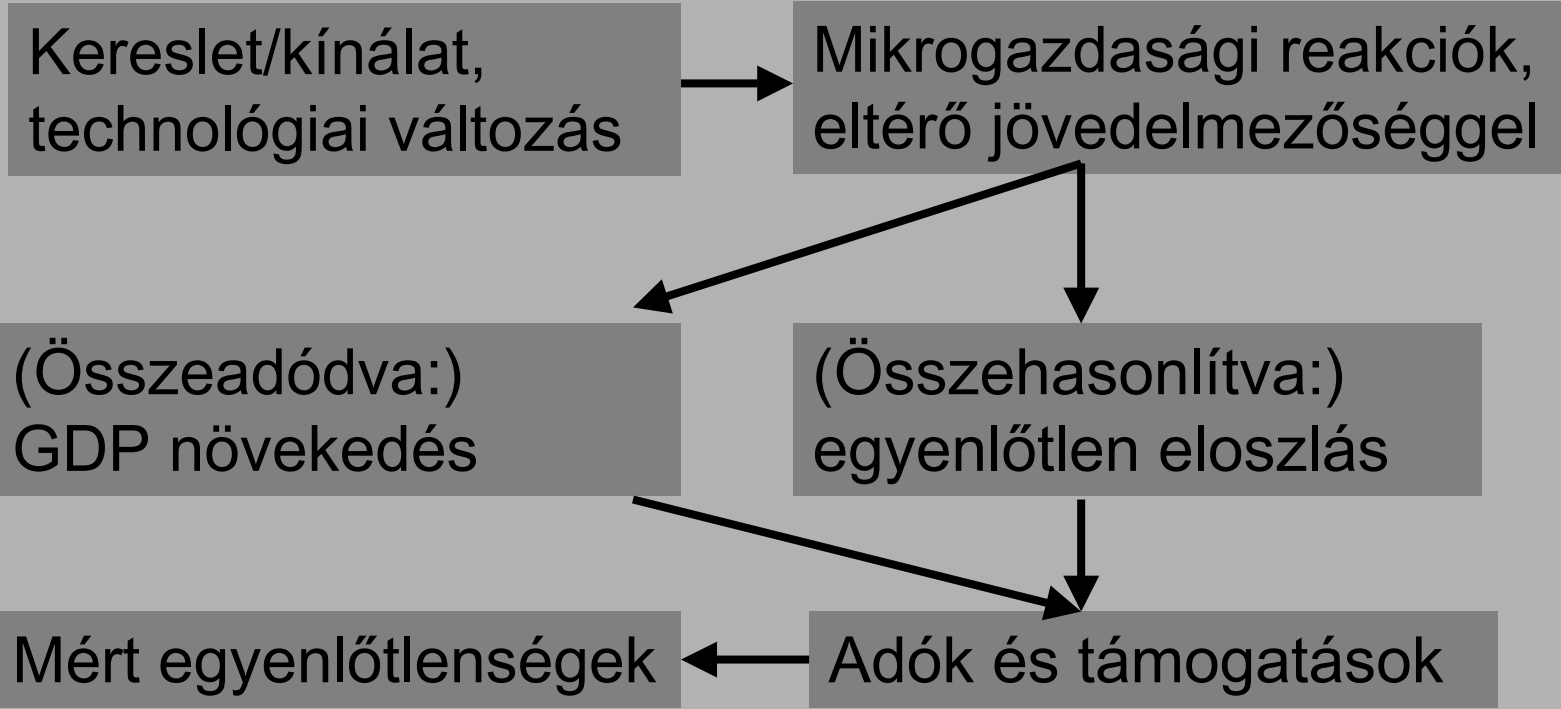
Kereslet/kínálat, technológiai változás

Mikrogazdasági reakciók, eltérő jövedelmezőséggel

(Összeadódva:) GDP növekedés

(Összehasonlítva:) egyenlőtlen eloszlás

Mért egyenlőtlenségek

Adók és támogatások